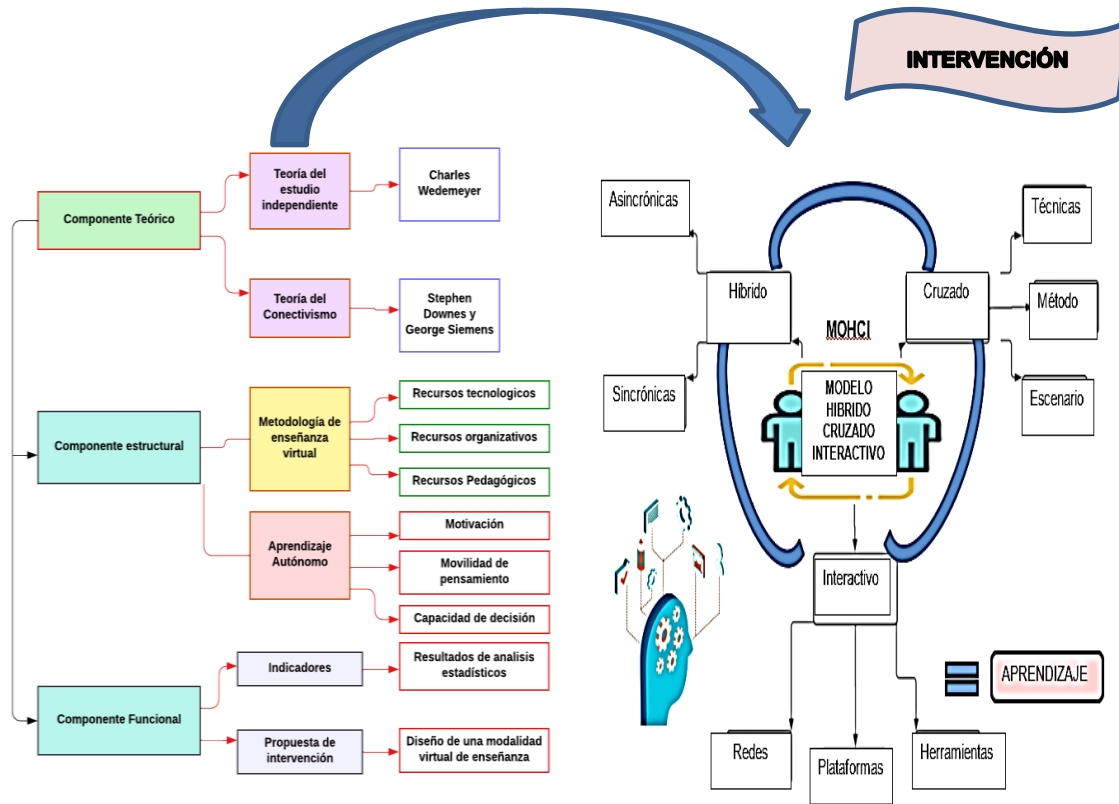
INTERVENCIÓN

Componente Teórico

Teoría del estudio independiente

Charles Wedemeyer

Teoría del Conectivismo

Stephen Downes y George Siemens

Componente estructural

Metodología de enseñanza virtual

Recursos tecnologicos

Recursos organizativos

Recursos Pedagógicos

Aprendizaje Autónomo

Motivación

Movilidad de pensamiento

Capacidad de decisión

Componente Funcional

Indicadores

Resultados de analisis estadísticos

Propuesta de intervención

Diseño de una modalidad virtual de enseñanza

Asincrónicas

Híbrido

Sincrónicas

Cruzado

Técnicas

Método

Escenario

MOHCI

MODELO HIBRIDO CRUZADO INTERACTIVO

Interactivo

APRENDIZAJE

Redes

Plataformas

Herramientas